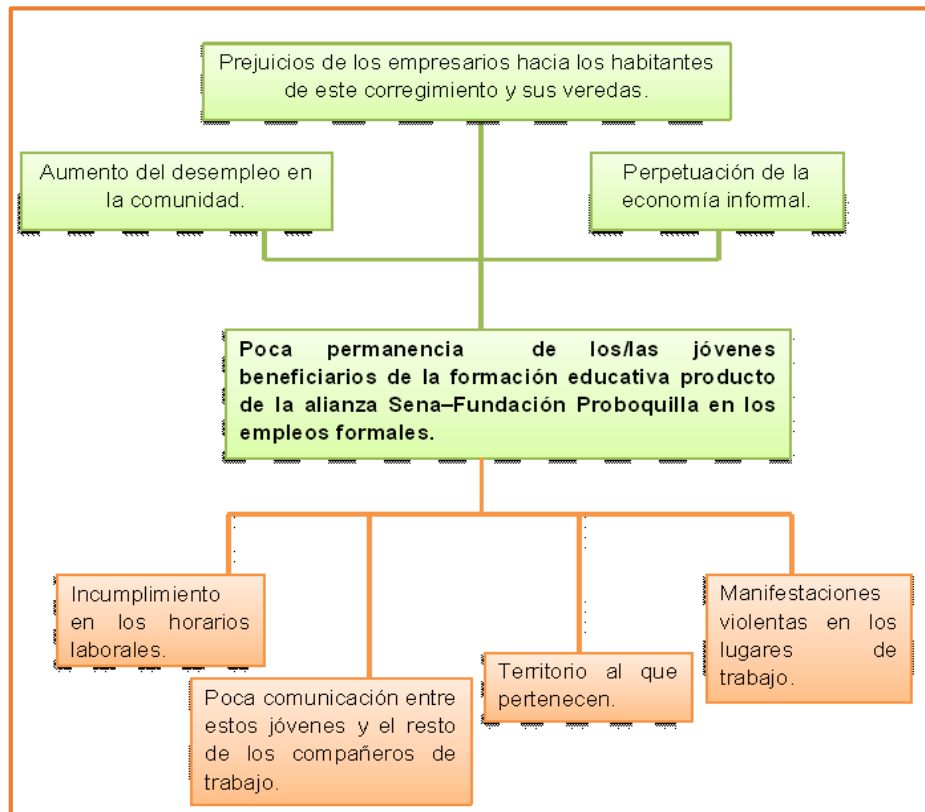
Prejuicios de los empresarios hacia los habitantes de este corregimiento y sus veredas.

Aumento del desempleo en la comunidad.

Perpetuación de la economía informal.

**Poca permanencia de los/las jóvenes beneficiarios de la formación educativa producto de la alianza Sena–Fundación Proboquilla en los empleos formales.**

Incumplimiento en los horarios laborales.

Poca comunicación entre estos jóvenes y el resto de los compañeros de trabajo.

Territorio al que pertenecen.

Manifestaciones violentas en los lugares de trabajo.